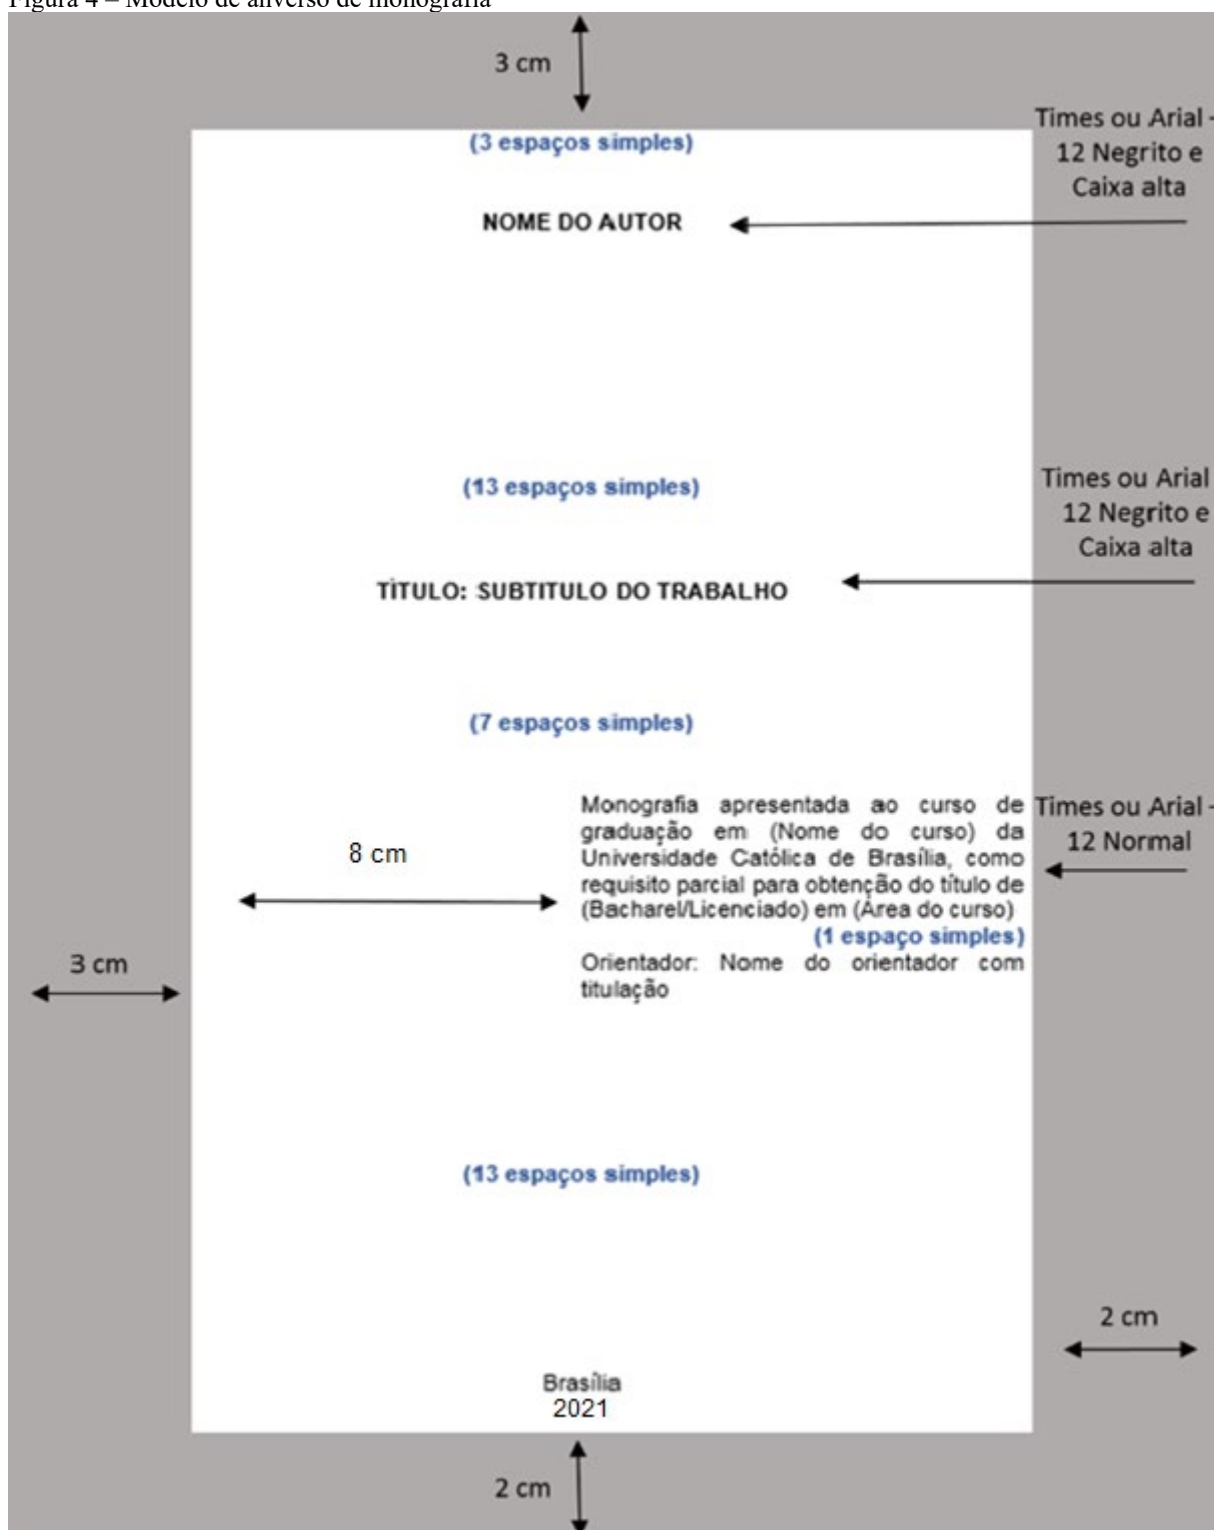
Figura 4 – Modelo de anverso de monografia

3 cm

(3 espaços simples)

Times ou Arial - 12 Negrito e Caixa alta

NOME DO AUTOR

(13 espaços simples)

Times ou Arial 12 Negrito e Caixa alta

TÌTULO: SUBTITULO DO TRABALHO

(7 espaços simples)

8 cm

Monografia apresentada ao curso de graduação em (Nome do curso) da Universidade Católica de Brasília, como requisito parcial para obtenção do título de (Bacharel/Licenciado) em (Área do curso)

(1 espaço simples)

Orientador: Nome do orientador com titulação

Times ou Arial - 12 Normal

3 cm

(13 espaços simples)

2 cm

Brasília
2021

2 cm